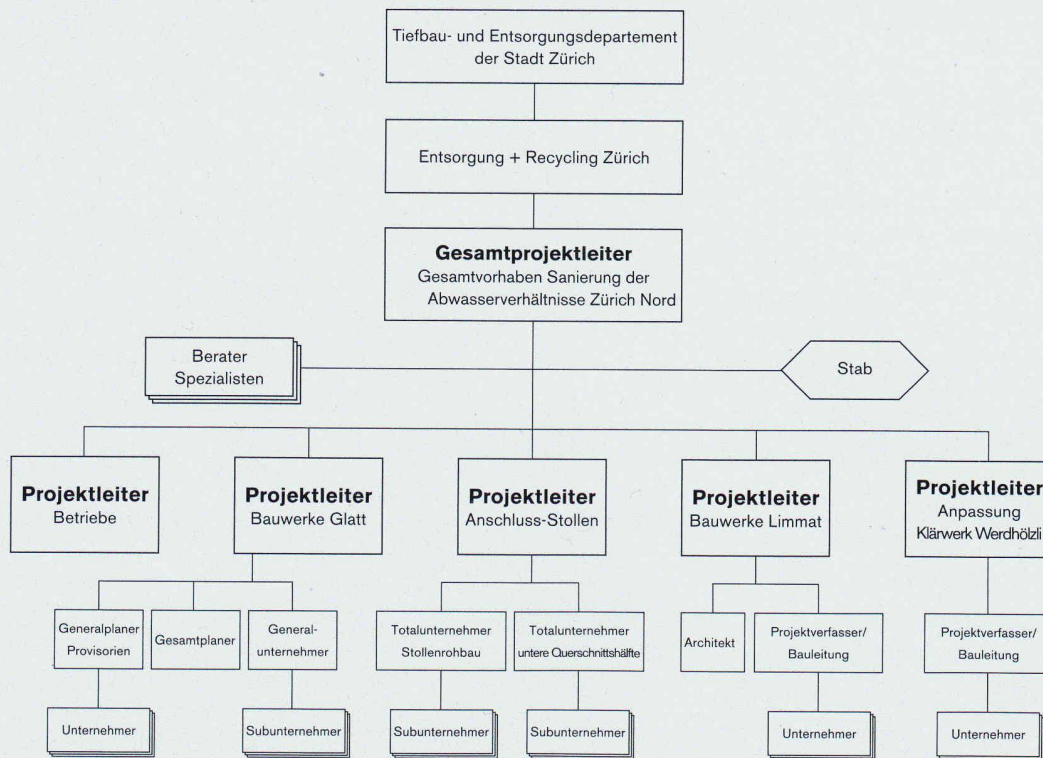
Tiefbau- und Entsorgungsdepartement der Stadt Zürich

Entsorgung + Recycling Zürich

**Gesamtprojektleiter**
Gesamtvorhaben Sanierung der Abwasserverhältnisse Zürich Nord

Berater
Spezialisten

Stab

**Projektleiter**
Betriebe

**Projektleiter**
Bauwerke Glatt

**Projektleiter**
Anschluss-Stollen

**Projektleiter**
Bauwerke Limmat

**Projektleiter**
Anpassung
Klärwerk Werdhölzli

Generalplaner Provisorien

Gesamtplaner

Generalunternehmer

Totalunternehmer Stollenrohbau

Totalunternehmer untere Querschnittshälfte

Architekt

Projektverfasser/ Bauleitung

Projektverfasser/ Bauleitung

Unternehmer

Subunternehmer

Subunternehmer

Subunternehmer

Unternehmer

Unternehmer